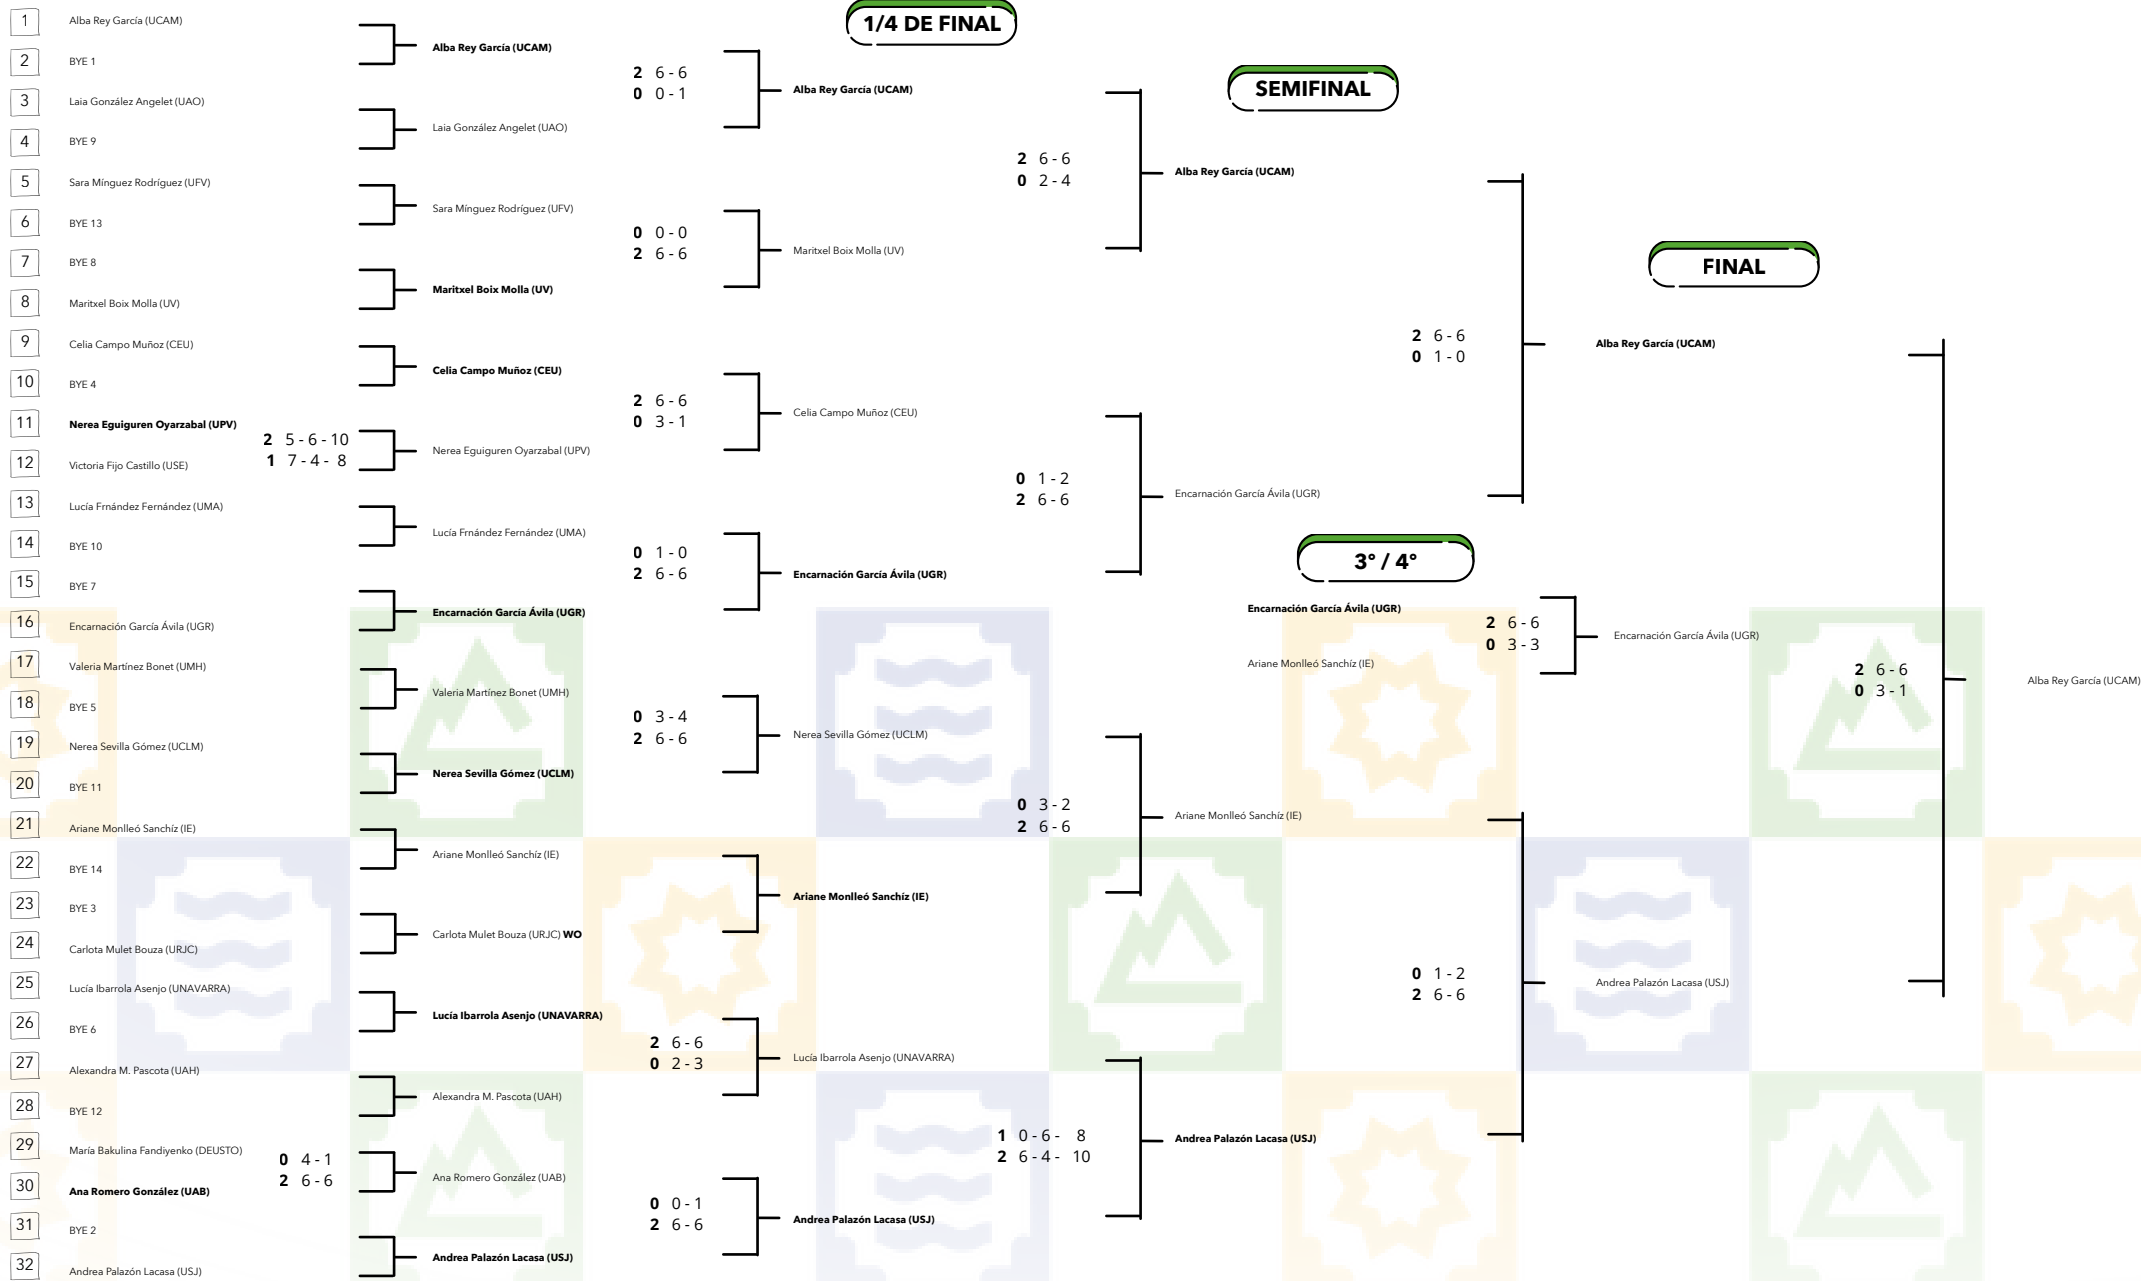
1/4 DE FINAL

SEMIFINAL

FINAL

3° / 4°

1 Alba Rey García (UCAM)
2 BYE 1
3 Laia González Angelet (UAO)
4 BYE 9
5 Sara Mínguez Rodríguez (UFV)
6 BYE 13
7 BYE 8
8 Maritxel Boix Molla (UV)
9 Celia Campo Muñoz (CEU)
10 BYE 4
11 Nerea Eguiguren Oyarzabal (UPV)
12 Victoria Fijo Castillo (USE)
13 Lucía Frnández Fernández (UMA)
14 BYE 10
15 BYE 7
16 Encarnación García Ávila (UGR)
17 Valeria Martínez Bonet (UMH)
18 BYE 5
19 Nerea Sevilla Gómez (UCLM)
20 BYE 11
21 Ariane Monlleó Sanchíz (IE)
22 BYE 14
23 BYE 3
24 Carlota Mulet Bouza (URJC)
25 Lucía Ibarrola Asenjo (UNAVARRA)
26 BYE 6
27 Alexandra M. Pascota (UAH)
28 BYE 12
29 María Bakulina Fandiyenko (DEUSTO)
30 Ana Romero González (UAB)
31 BYE 2
32 Andrea Palazón Lacasa (USJ)

2 5 - 6 - 10
1 7 - 4 - 8

0 4 - 1
2 6 - 6

Alba Rey García (UCAM)
Laia González Angelet (UAO)
Sara Mínguez Rodríguez (UFV)
Maritxel Boix Molla (UV)
Celia Campo Muñoz (CEU)
Nerea Eguiguren Oyarzabal (UPV)
Lucía Frnández Fernández (UMA)
Encarnación García Ávila (UGR)
Valeria Martínez Bonet (UMH)
Nerea Sevilla Gómez (UCLM)
Ariane Monlleó Sanchíz (IE)
Carlota Mulet Bouza (URJC) WO
Lucía Ibarrola Asenjo (UNAVARRA)
Alexandra M. Pascota (UAH)
Ana Romero González (UAB)
Andrea Palazón Lacasa (USJ)

2 6 - 6
0 0 - 1

0 0 - 0
2 6 - 6

2 6 - 6
0 3 - 1

0 1 - 0
2 6 - 6

0 3 - 4
2 6 - 6

2 6 - 6
0 2 - 3

0 0 - 1
2 6 - 6

Alba Rey García (UCAM)
Maritxel Boix Molla (UV)
Celia Campo Muñoz (CEU)
Encarnación García Ávila (UGR)
Nerea Sevilla Gómez (UCLM)
Ariane Monlleó Sanchíz (IE)
Lucía Ibarrola Asenjo (UNAVARRA)
Andrea Palazón Lacasa (USJ)

2 6 - 6
0 2 - 4

0 1 - 2
2 6 - 6

0 3 - 2
2 6 - 6

1 0 - 6 - 8
2 6 - 4 - 10

Alba Rey García (UCAM)
Encarnación García Ávila (UGR)
Ariane Monlleó Sanchíz (IE)
Andrea Palazón Lacasa (USJ)

2 6 - 6
0 1 - 0

0 1 - 2
2 6 - 6

Encarnación García Ávila (UGR)
Ariane Monlleó Sanchíz (IE)

2 6 - 6
0 3 - 3

Encarnación García Ávila (UGR)

Alba Rey García (UCAM)
Andrea Palazón Lacasa (USJ)

2 6 - 6
0 3 - 1

Alba Rey García (UCAM)